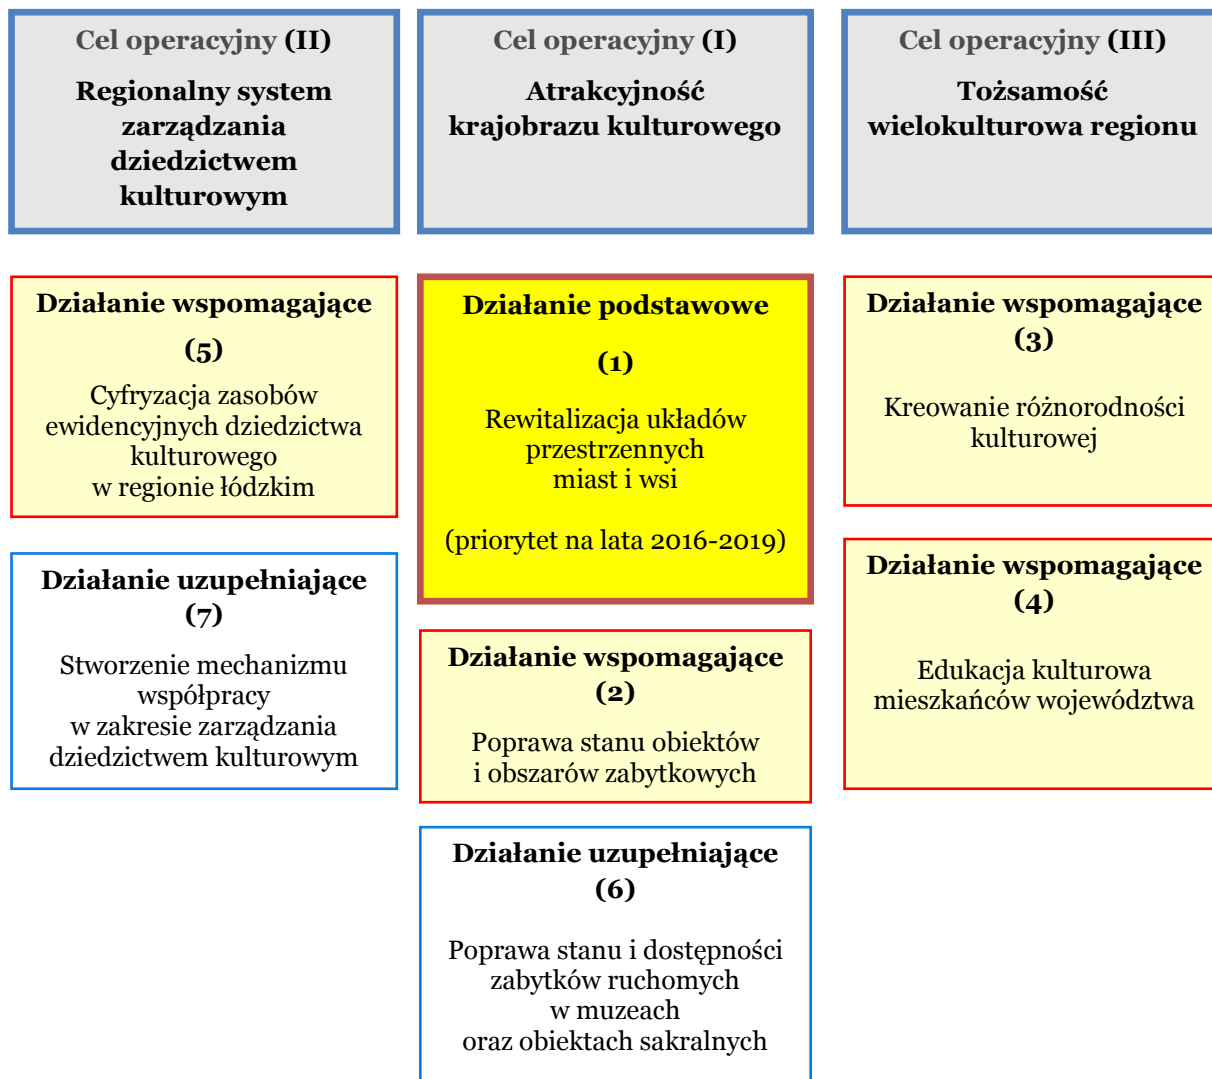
Cel operacyjny (II)

Regionalny system zarządzania dziedzictwem kulturowym

Cel operacyjny (I)

Atrakcyjność krajobrazu kulturowego

Cel operacyjny (III)

Tożsamość wielokulturowa regionu

Działanie wspomagające (5)

Cyfryzacja zasobów ewidencyjnych dziedzictwa kulturowego w regionie łódzkim

Działanie uzupełniające (7)

Stworzenie mechanizmu współpracy w zakresie zarządzania dziedzictwem kulturowym

Działanie podstawowe

(1)

Rewitalizacja układów przestrzennych miast i wsi

(priorytet na lata 2016-2019)

Działanie wspomagające (2)

Poprawa stanu obiektów i obszarów zabytkowych

Działanie uzupełniające (6)

Poprawa stanu i dostępności zabytków ruchomych w muzeach oraz obiektach sakralnych

Działanie wspomagające (3)

Kreowanie różnorodności kulturowej

Działanie wspomagające (4)

Edukacja kulturowa mieszkańców województwa